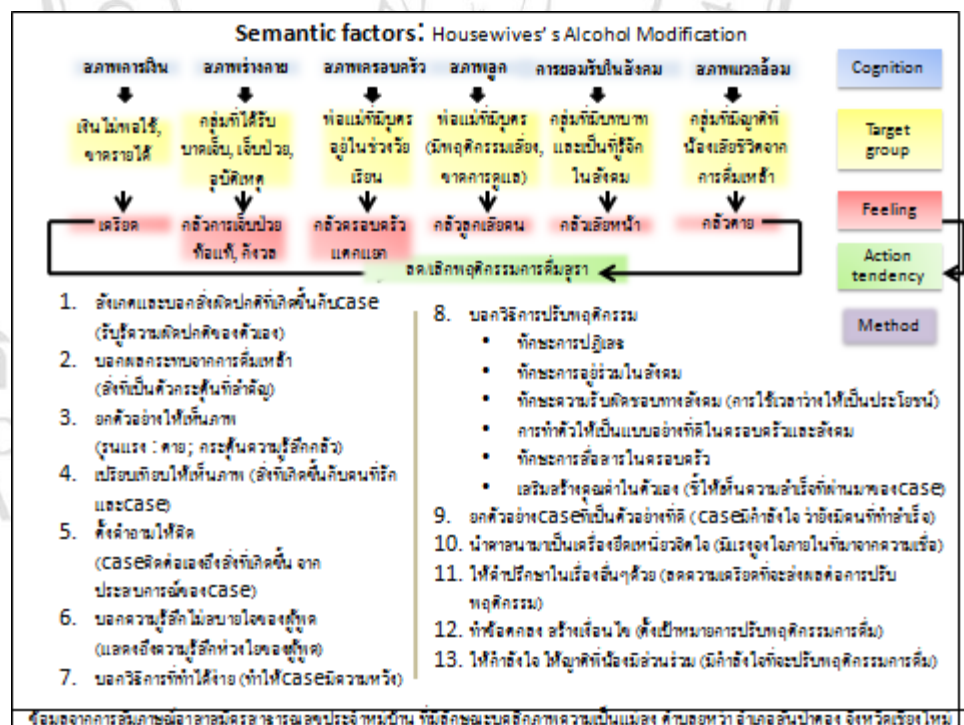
Semantic factors: Housewives' s Alcohol Modification

สภาพการเงิน | สภาพร่างกาย | สภาพครอบครัว | สภาพลูก | การยอมรับในสังคม | สภาพแวดล้อม

เงินไม่พอใช้, ขาดรายได้ | กลุ่มที่ได้รับบาดเจ็บ, เจ็บป่วย, อุบัติเหตุ | พ่อแม่ที่มีบุตรอยู่ในช่วงวัยเรียน | พ่อแม่ที่มีบุตร (มีพฤติกรรมเสี่ยง, ขาดการดูแล) | กลุ่มที่มีบทบาทและเป็นที่รู้จักในสังคม | กลุ่มที่มีญาติที่น้องเสียชีวิตจากการดื่มเหล้า

เครียด | กลัวการเจ็บป่วย ท้อแท้, กังวล | กลัวครอบครัวแตกแยก | กลัวลูกเสียคน | กลัวเสียหน้า | กลัวตาย

ลด/เลิกพฤติกรรมการดื่มสุรา

Cognition
Target group
Feeling
Action tendency
Method

1. สังเกตและบอกสิ่งผิดปกติที่เกิดขึ้นกับcase (รับรู้ความผิดปกติของตัวเอง)
2. บอกผลกระทบจากการดื่มเหล้า (สิ่งที่เป็นตัวกระตุ้นที่สำคัญ)
3. ยกตัวอย่างให้เห็นภาพ (รุนแรง : ตาย; กระตุ้นความรู้สึกกลัว)
4. เปรียบเทียบให้เห็นภาพ (สิ่งที่เกิดขึ้นกับคนที่รักและcase)
5. ตั้งคำถามให้คิด (caseคิดต่อเองถึงสิ่งที่เกิดขึ้น จากประสบการณ์ของcase)
6. บอกความรู้สึกไม่สบายใจของผู้พูด (แสดงถึงความรู้สึกห่วงใยของผู้พูด)
7. บอกวิธีการที่ทำได้ง่าย (ทำให้caseมีความหวัง)
8. บอกวิธีการปรับพฤติกรรม
• ทักษะการปฏิเสธ
• ทักษะการอยู่ร่วมในสังคม
• ทักษะความรับผิดชอบทางสังคม (การใช้เวลาว่างให้เป็นประโยชน์)
• การทำตัวให้เป็นแบบอย่างที่ดีในครอบครัวและสังคม
• ทักษะการสื่อสารในครอบครัว
• เสริมสร้างคุณค่าในตัวเอง (ชี้ให้เห็นความสำเร็จที่ผ่านมาของcase)
9. ยกตัวอย่างcaseที่เป็นตัวอย่างที่ดี (caseมีกำลังใจ ว่ายังมีคนที่ทำสำเร็จ)
10. นำศาสนามาเป็นเครื่องยึดเหนี่ยวจิตใจ (มีแรงจูงใจภายในที่มาจากความเชื่อ)
11. ให้คำปรึกษาในเรื่องอื่นๆด้วย (ลดความเครียดที่จะส่งผลต่อการปรับพฤติกรรม)
12. ทำข้อตกลง สร้างเงื่อนไข (ตั้งเป้าหมายการปรับพฤติกรรมการดื่ม)
13. ให้กำลังใจ ให้ญาติพี่น้องมีส่วนร่วม (มีกำลังใจที่จะปรับพฤติกรรมการดื่ม)

ข้อมูลจากการสัมภาษณ์อาสาสมัครสาธารณสุขประจำหมู่บ้าน ที่มีลักษณะบุคลิกภาพความเป็นแม่สอง ตำบลยางหว่า อำเภอสันป่าตอง จังหวัดเชียงใหม่